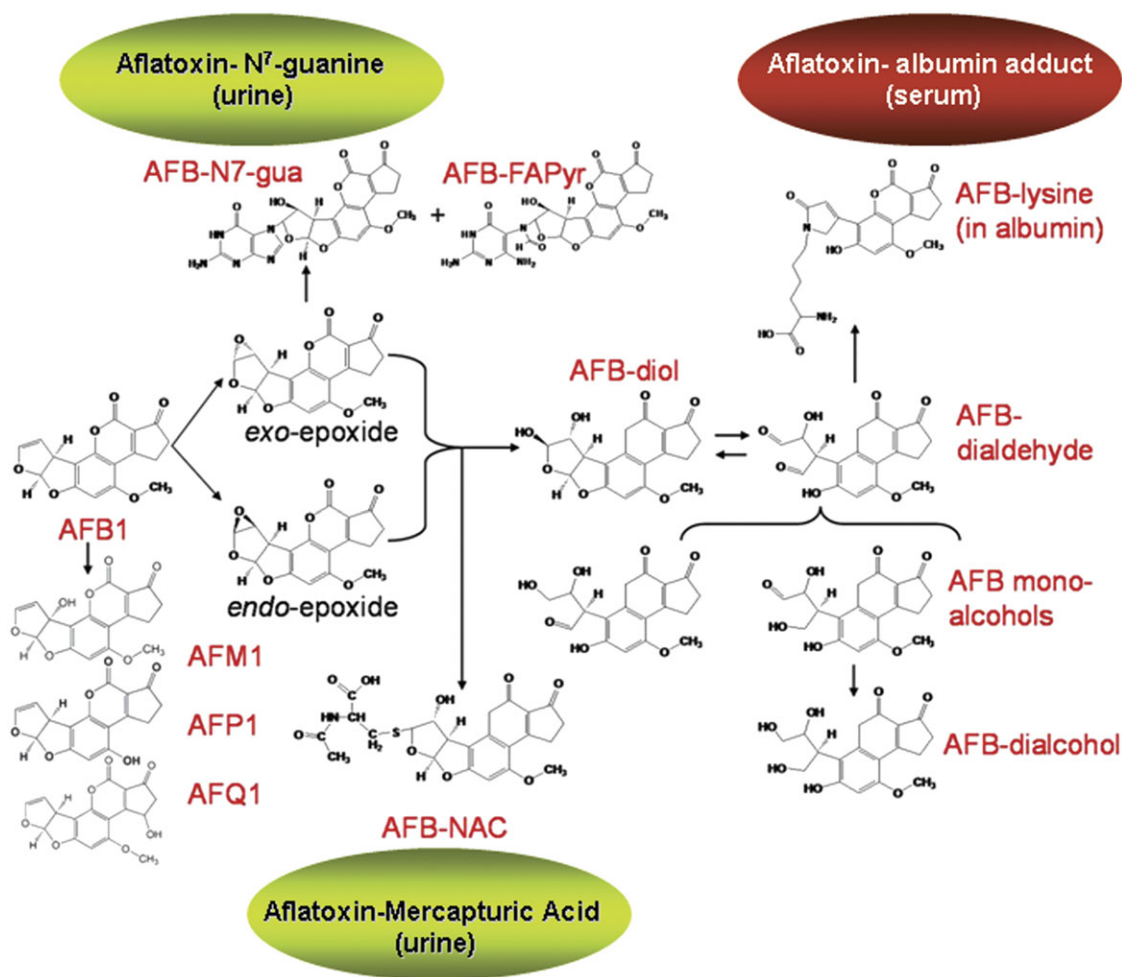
Aflatoxin- N$^7$-guanine (urine)

Aflatoxin- albumin adduct (serum)

AFB-N7-gua

AFB-FAPyr

AFB-lysine (in albumin)

HN
H$_2$N
N
O
HO
H
O
OCH$_3$
+
NH
NH$_2$
NH$_2$
HO
O

AFB-diol

AFB-dialdehyde

AFB1

exo-epoxide

endo-epoxide

H
O
OCH$_3$

HO
OH
O
OH

AFM1

AFP1

AFQ1

OH
OCH$_3$

AFB mono-alcohols

AFB-dialcohol

OH
HO
N
S
H
C
CH$_3$
CH$_2$

AFB-NAC

Aflatoxin-Mercapturic Acid (urine)